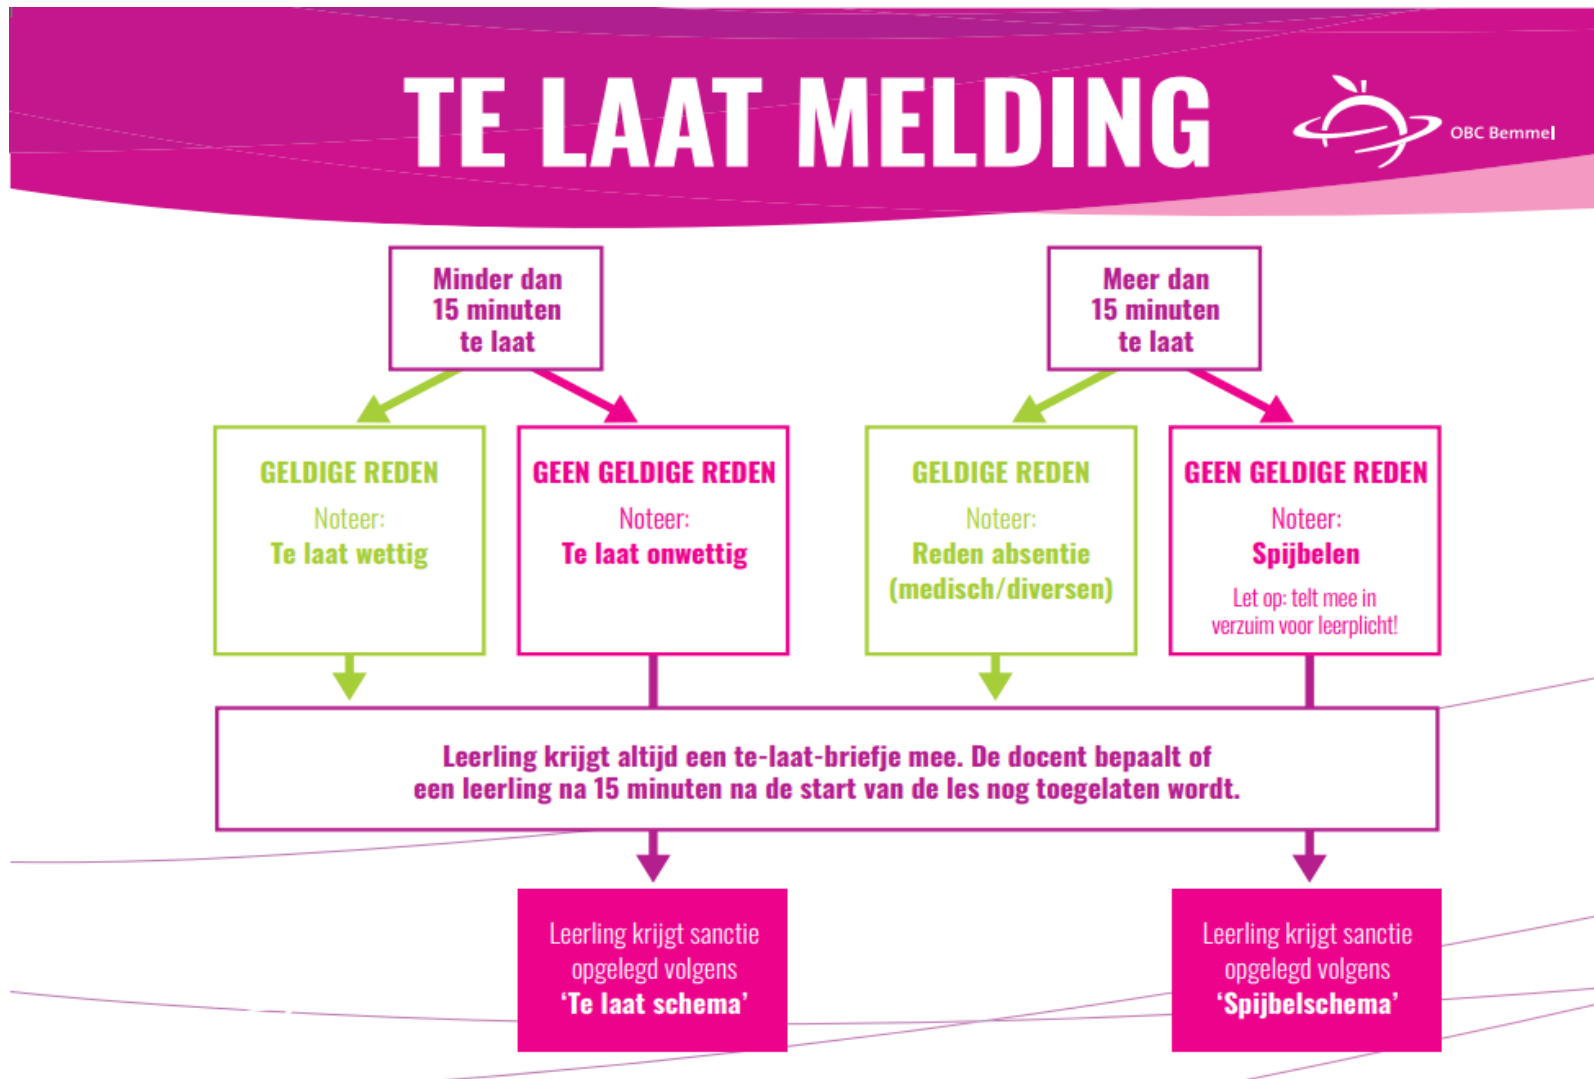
TE LAAT MELDING

OBC Bemmel

Minder dan 15 minuten te laat

Meer dan 15 minuten te laat

GELDIGE REDEN
Noteer:
Te laat wettig

GEEN GELDIGE REDEN
Noteer:
Te laat onwettig

GELDIGE REDEN
Noteer:
Reden absentie (medisch/diversen)

GEEN GELDIGE REDEN
Noteer:
Spijbelen
Let op: telt mee in verzuim voor leerplicht!

Leerling krijgt altijd een te-laat-briefje mee. De docent bepaalt of een leerling na 15 minuten na de start van de les nog toegelaten wordt.

Leerling krijgt sanctie opgelegd volgens 'Te laat schema'

Leerling krijgt sanctie opgelegd volgens 'Spijbelschema'